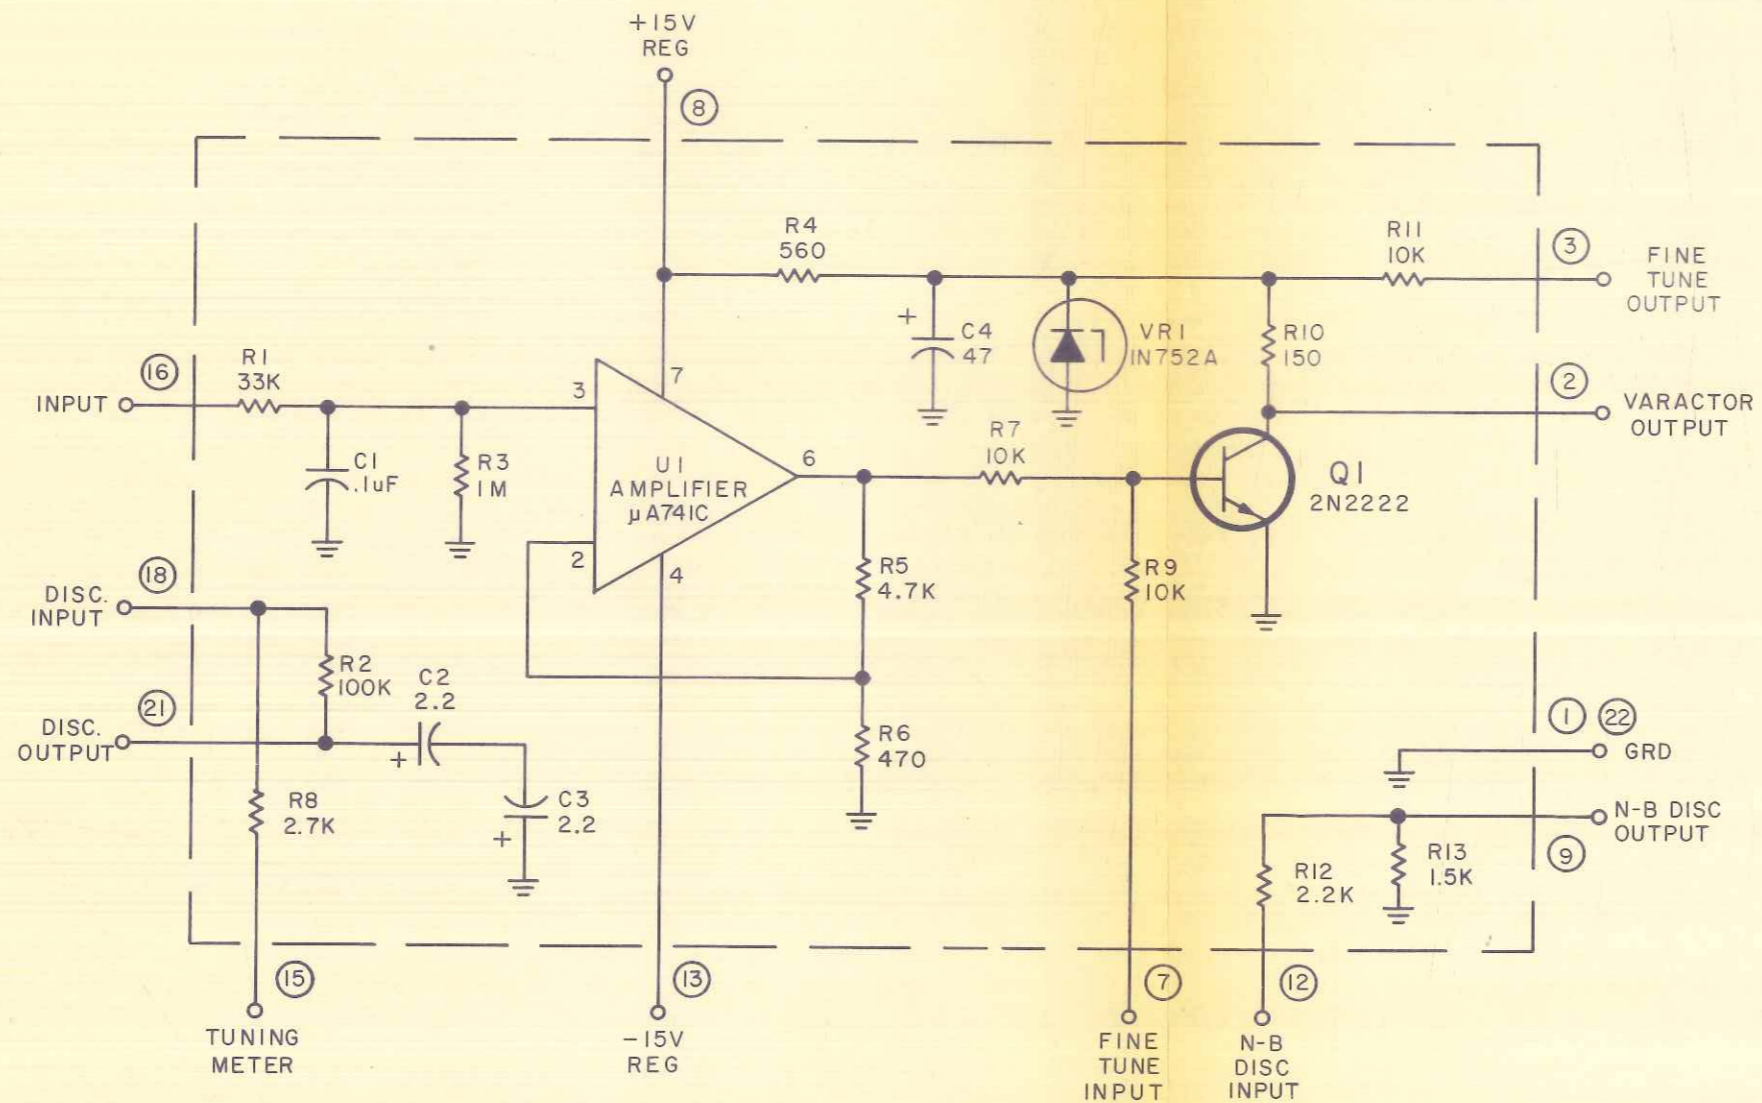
+15V
REG
8

R4
560

R11
10K
3
FINE
TUNE
OUTPUT

+
C4
47

VR1
IN752A

R10
150

2
VARACTOR
OUTPUT

16
INPUT
R1
33K

3
7

C1
.1uF

R3
1M

U1
AMPLIFIER
μA741C

6

R7
10K

Q1
2N2222

2
4

18
DISC.
INPUT

R5
4.7K

R9
10K

R2
100K

C2
2.2

21
DISC.
OUTPUT

+

R6
470

1
22
GRD

R8
2.7K

C3
2.2
+

N-B DISC
OUTPUT
9

R12
2.2K

R13
1.5K

15
TUNING
METER

13
-15V
REG

7
FINE
TUNE
INPUT

12
N-B
DISC
INPUT